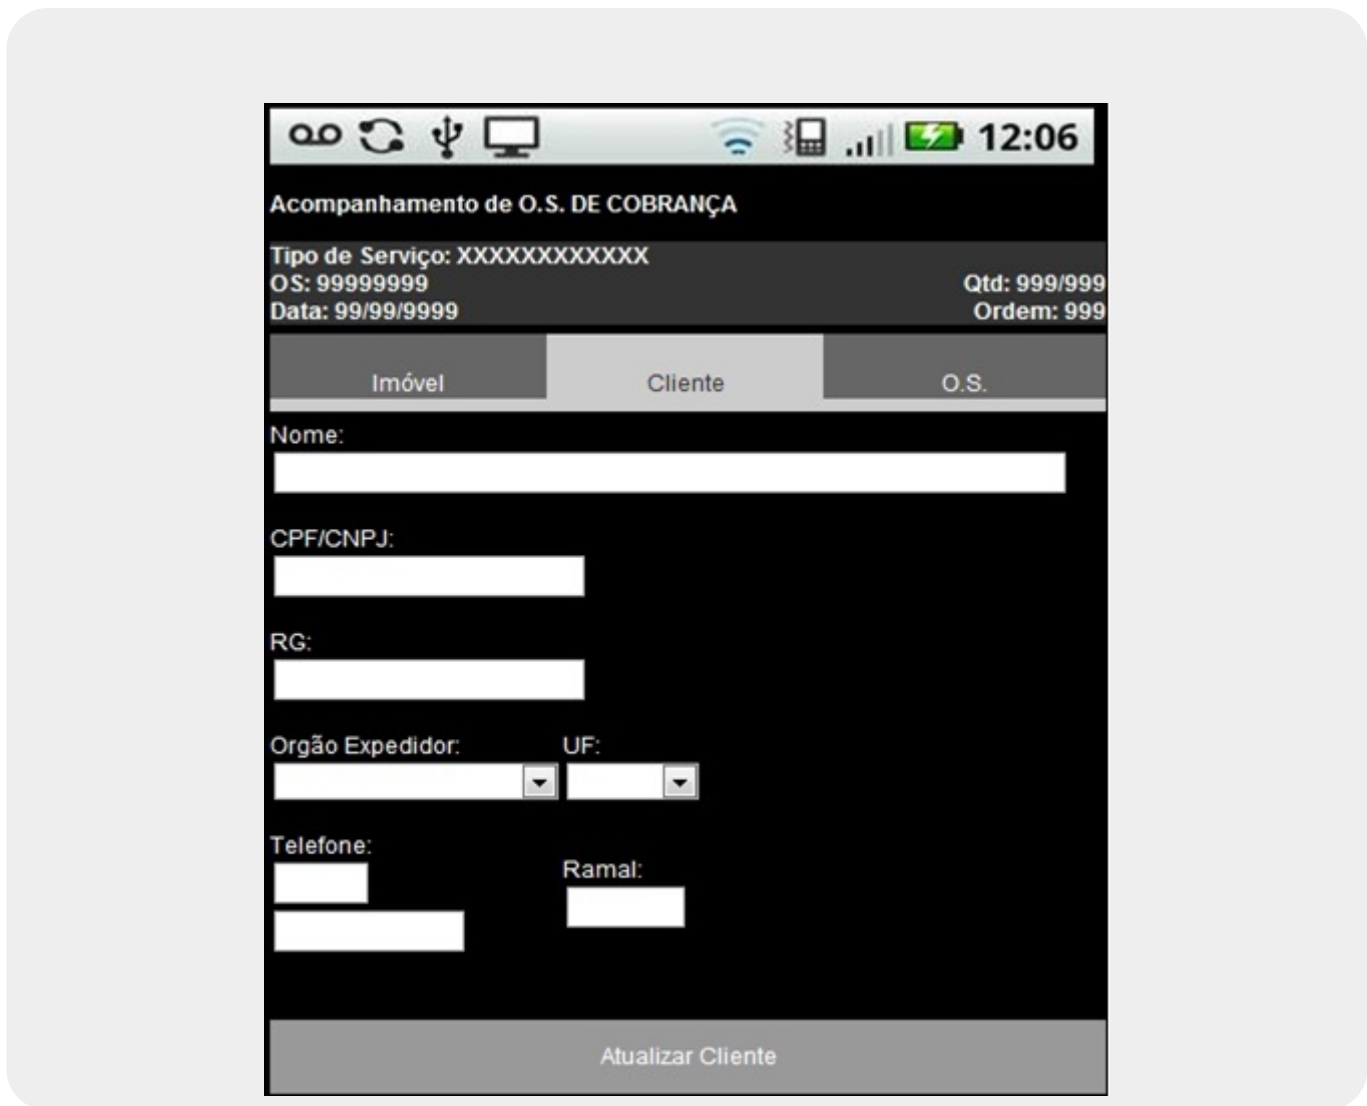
12:06

Acompanhamento de O.S. DE COBRANÇA

Tipo de Serviço: XXXXXXXXXXXX
OS: 99999999
Data: 99/99/9999

Qtd: 999/999
Ordem: 999

Imóvel
Cliente
O.S.

Nome:

CPF/CNPJ:

RG:

Orgão Expedidor:
UF:

Telefone:

Ramal:

Atualizar Cliente